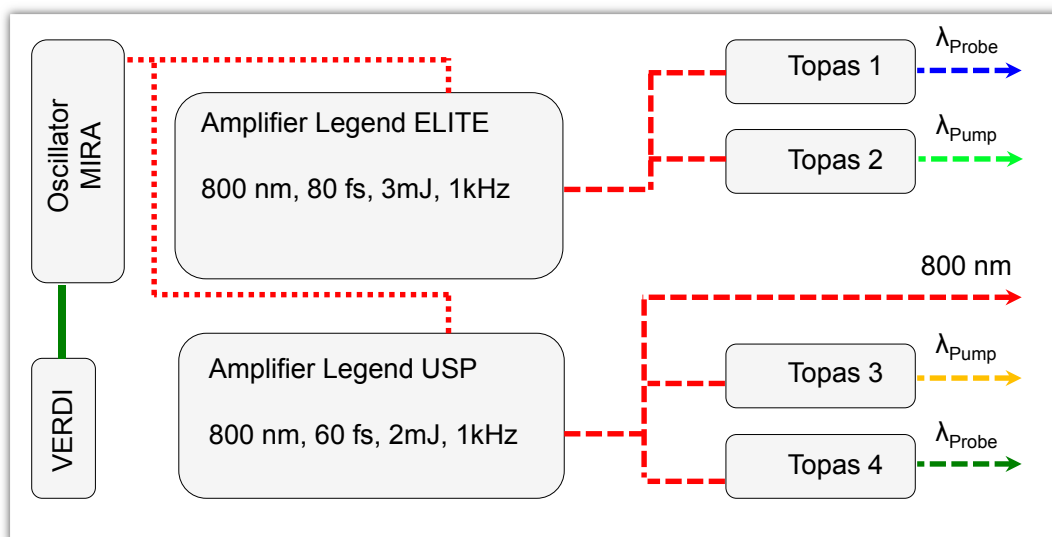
Oscillator MIRA

VERDI

Amplifier Legend ELITE

800 nm, 80 fs, 3mJ, 1kHz

Amplifier Legend USP

800 nm, 60 fs, 2mJ, 1kHz

Topas 1

$\lambda_{Probe}$

Topas 2

$\lambda_{Pump}$

800 nm

Topas 3

$\lambda_{Pump}$

Topas 4

$\lambda_{Probe}$